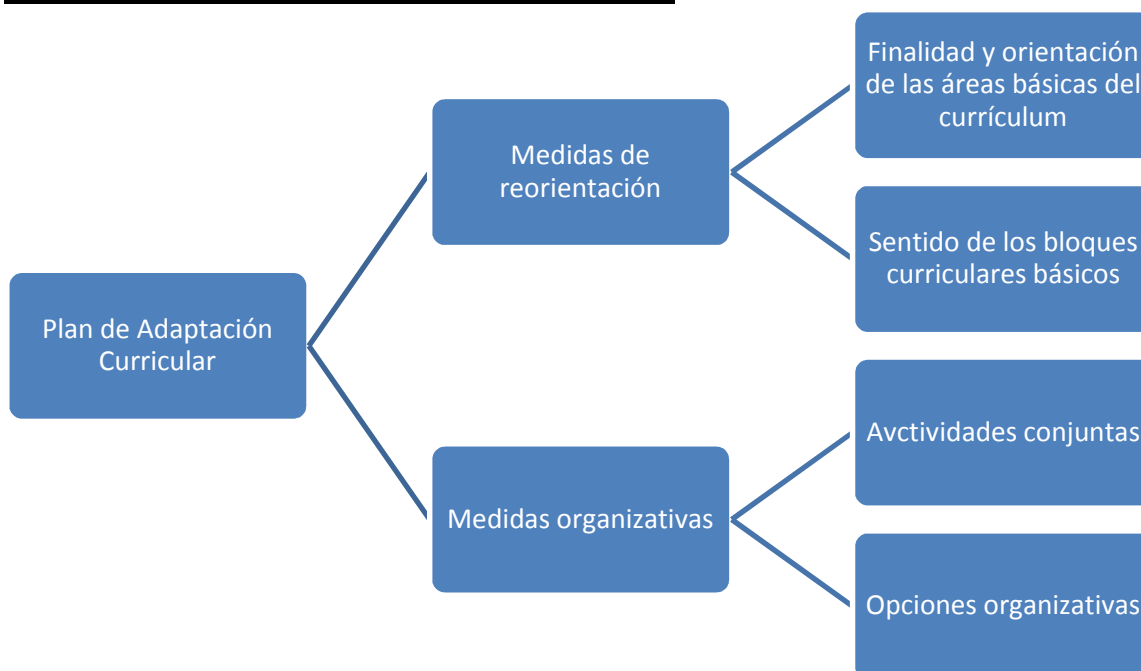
Plan de Adaptación Curricular

Medidas de reorientación

Finalidad y orientación de las áreas básicas del currículum

Sentido de los bloques curriculares básicos

Medidas organizativas

Avctividades conjuntas

Opciones organizativas